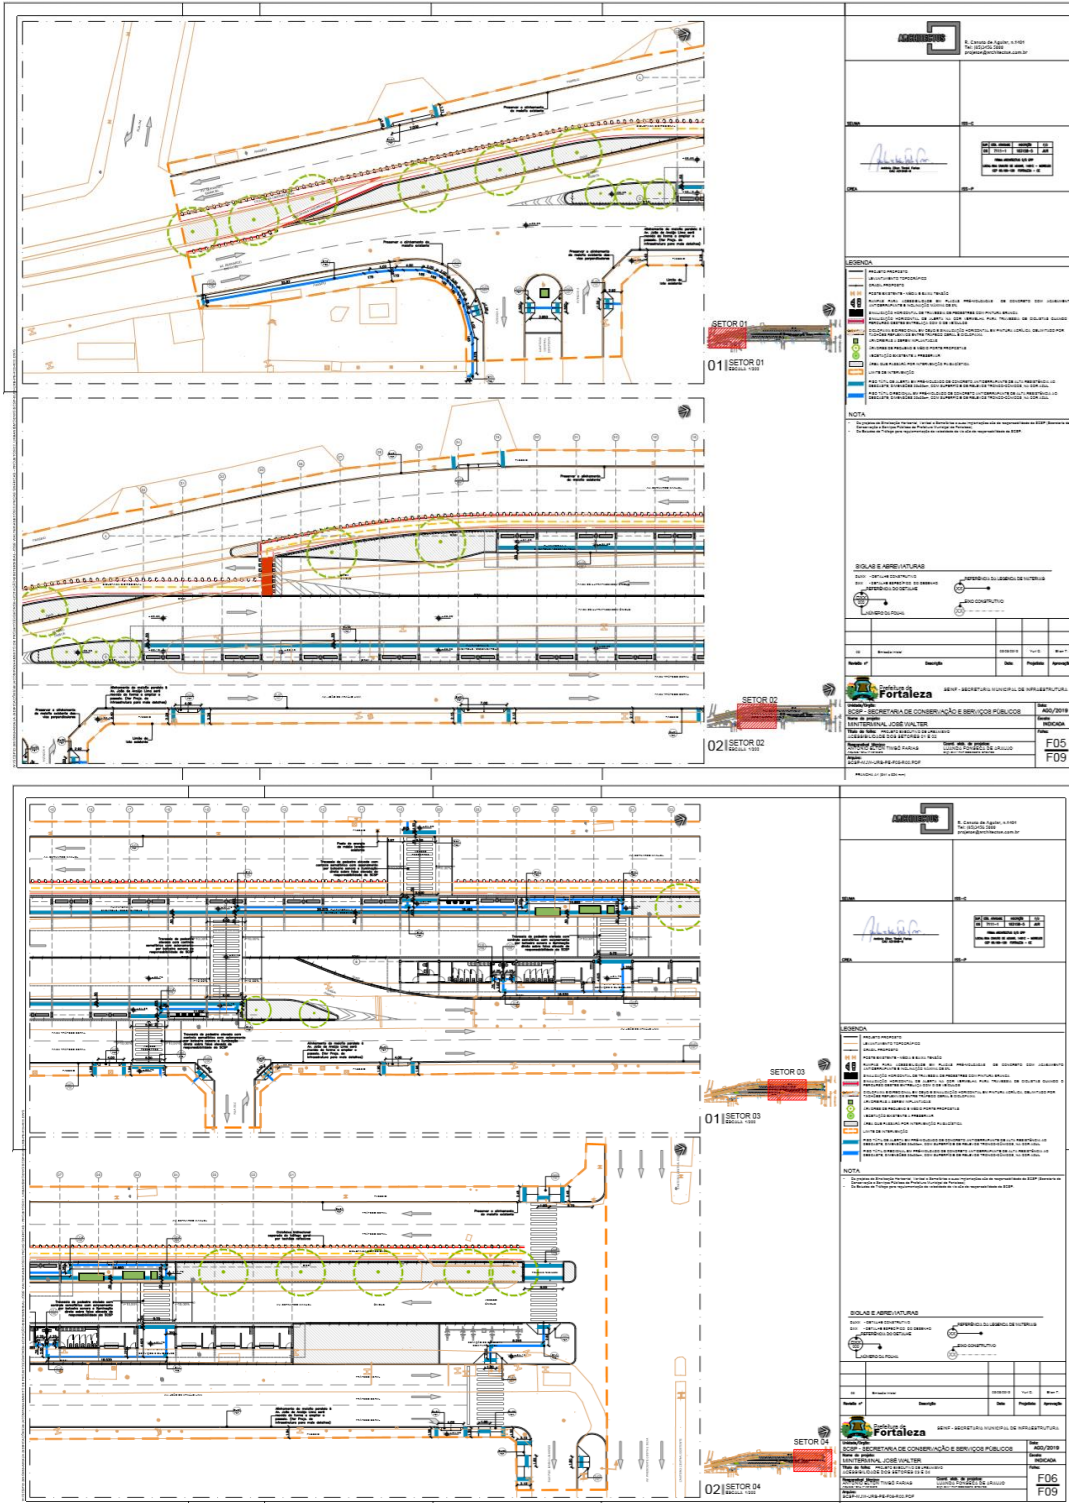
SETOR 01

01 SETOR 01
ESCALA 1:500

SETOR 02

02 SETOR 02
ESCALA 1:500

ARCHITECTUS

LEGENDA

NOTA

SIGLAS E ABREVIATURAS

Prefeitura de Fortaleza

SEINF - SECRETARIA MUNICIPAL DE INFRAESTRUTURA

SCSP - SECRETARIA DE CONSERVAÇÃO E SERVIÇOS PÚBLICOS

MINTERMINAL JOSÉ WALTER

A00/2019

INDICADA

F05
F09

SETOR 03

01 SETOR 03
ESCALA 1:500

SETOR 04

02 SETOR 04
ESCALA 1:500

ARCHITECTUS

LEGENDA

NOTA

SIGLAS E ABREVIATURAS

Prefeitura de Fortaleza

SEINF - SECRETARIA MUNICIPAL DE INFRAESTRUTURA

SCSP - SECRETARIA DE CONSERVAÇÃO E SERVIÇOS PÚBLICOS

MINTERMINAL JOSÉ WALTER

A00/2019

INDICADA

F06
F09